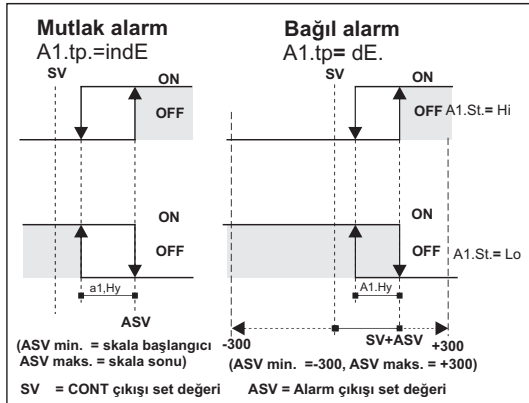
Mutlak alarm
A1.tp.=indE

SV

ON

OFF

ON

OFF

a1,Hy

ASV

(ASV min. = skala başlangıcı
ASV maks. = skala sonu)

Bağıl alarm
A1.tp= dE.

SV

ON

OFF A1.St.= Hi

ON

OFF A1.St.= Lo

A1.Hy

-300

SV+ASV

+300

(ASV min. =-300, ASV maks. = +300)

SV = CONT çıkışı set değeri ASV = Alarm çıkışı set değeri